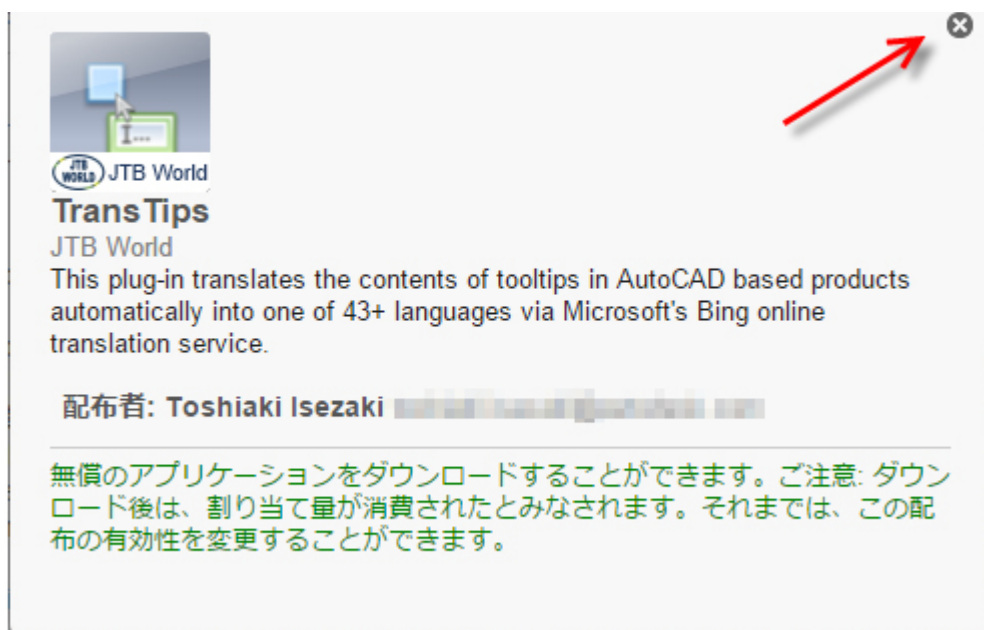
JTB WORLD JTB World

TransTips

JTB World

This plug-in translates the contents of tooltips in AutoCAD based products automatically into one of 43+ languages via Microsoft's Bing online translation service.

配布者: Toshiaki Isezaki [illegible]

無償のアプリケーションをダウンロードすることができます。ご注意: ダウンロード後は、割り当て量が消費されたとみなされます。それまでは、この配布の有効性を変更することができます。